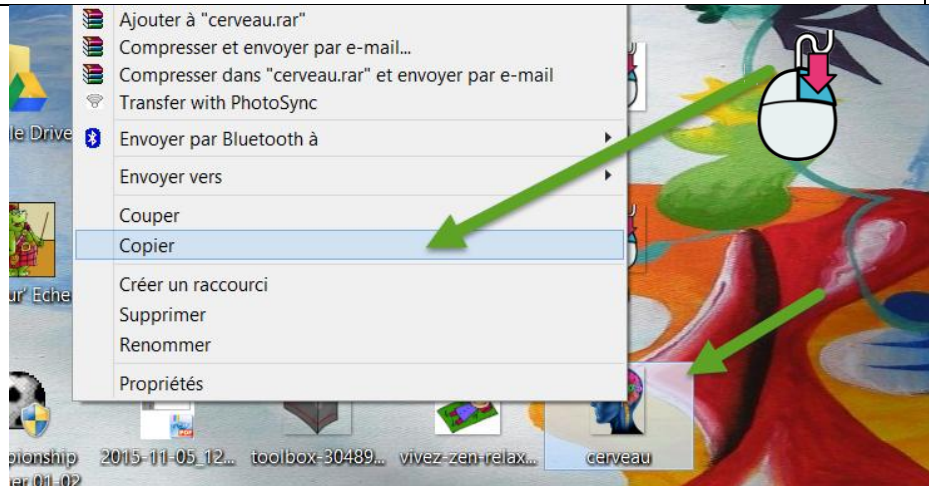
Ajouter à "cerveau.rar"
Compresser et envoyer par e-mail...
Compresser dans "cerveau.rar" et envoyer par e-mail
Transfer with PhotoSync
Envoyer par Bluetooth à
Envoyer vers
Couper
Copier
Créer un raccourci
Supprimer
Renommer
Propriétés

le Drive
ur' Eche
pionship
er 01-02
2015-11-05_12...
toolbox-30489...
vivez-zen-relax...
cerveau